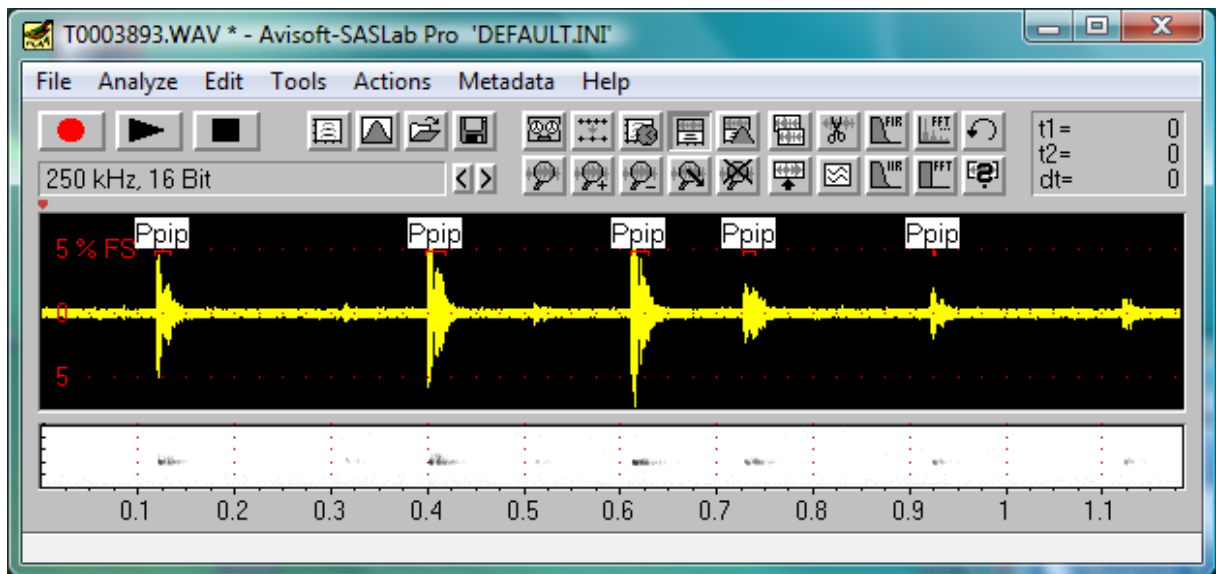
T0003893.WAV * - Avisoft-SASLab Pro 'DEFAULT.INI'

File Analyze Edit Tools Actions Metadata Help

250 kHz, 16 Bit

FIR FFT IIR FFT

t1= 0
t2= 0
dt= 0

Ppip Ppip Ppip Ppip Ppip

5 % FS
0
5

0.1 0.2 0.3 0.4 0.5 0.6 0.7 0.8 0.9 1 1.1